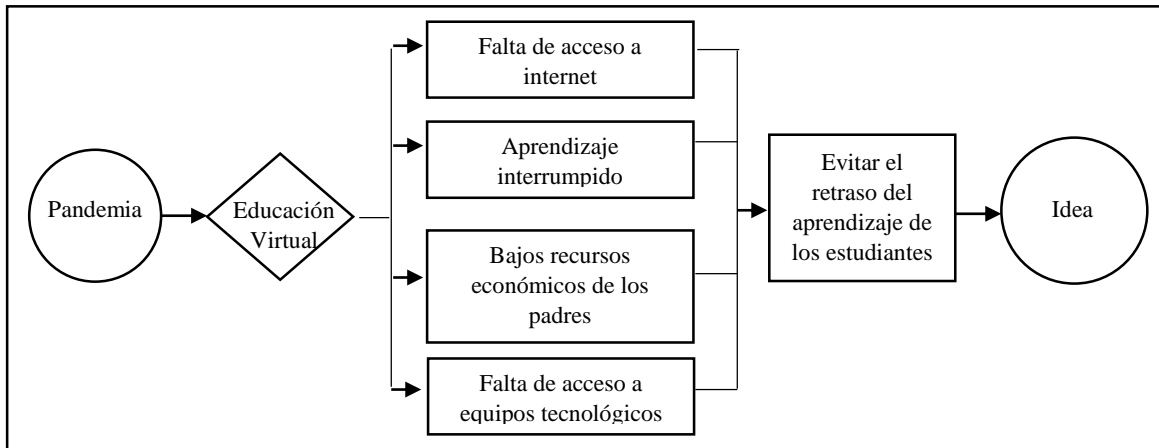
Pandemia

Educación Virtual

Falta de acceso a internet

Aprendizaje interrumpido

Bajos recursos económicos de los padres

Falta de acceso a equipos tecnológicos

Evitar el retraso del aprendizaje de los estudiantes

Idea